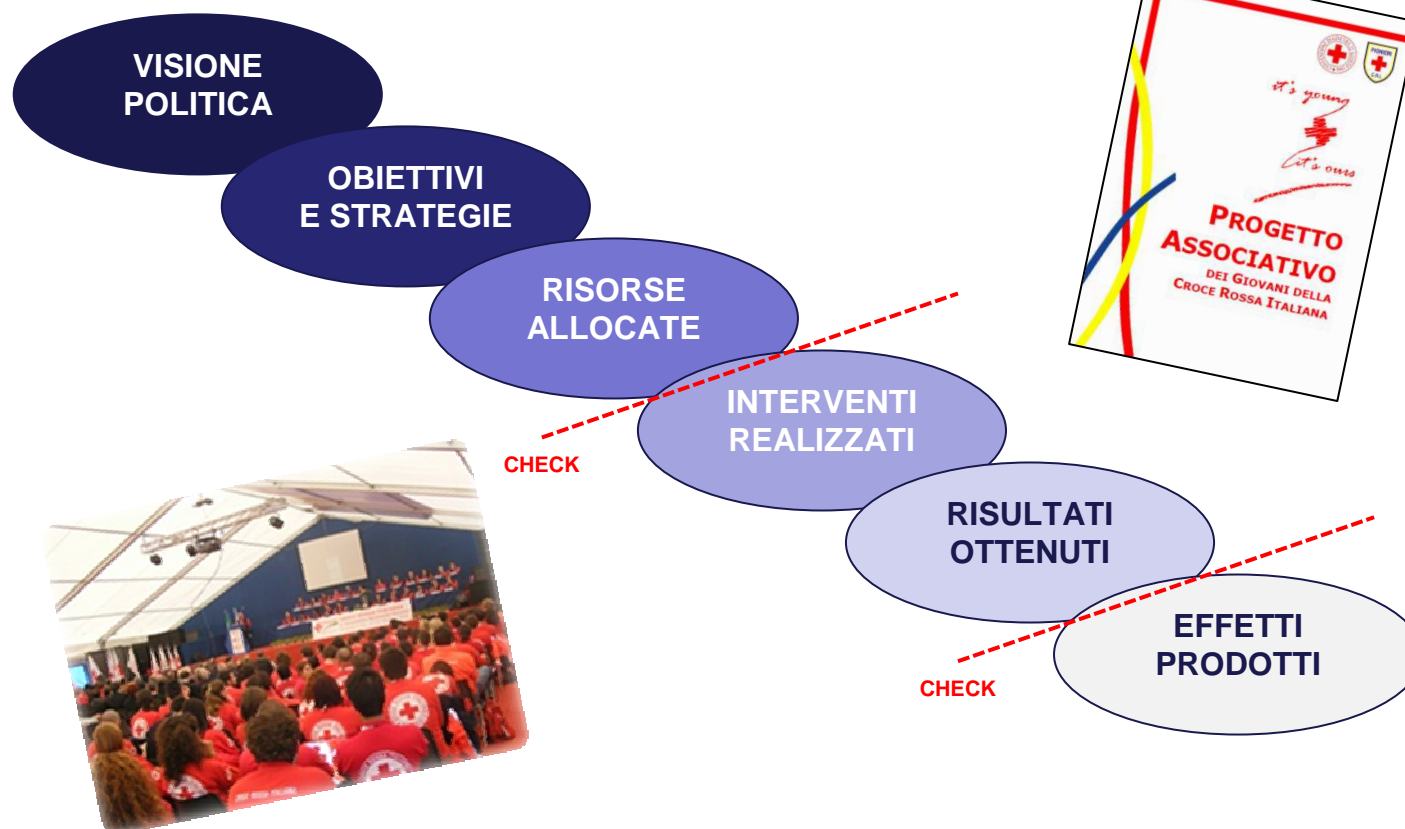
VISIONE POLITICA

OBIETTIVI E STRATEGIE

RISORSE ALLOCATE

INTERVENTI REALIZZATI

RISULTATI OTTENUTI

EFFETTI PRODOTTI

CHECK

CHECK

it's young

it's ours

PROGETTO ASSOCIATIVO DEI GIOVANI DELLA CROCE ROSSA ITALIANA